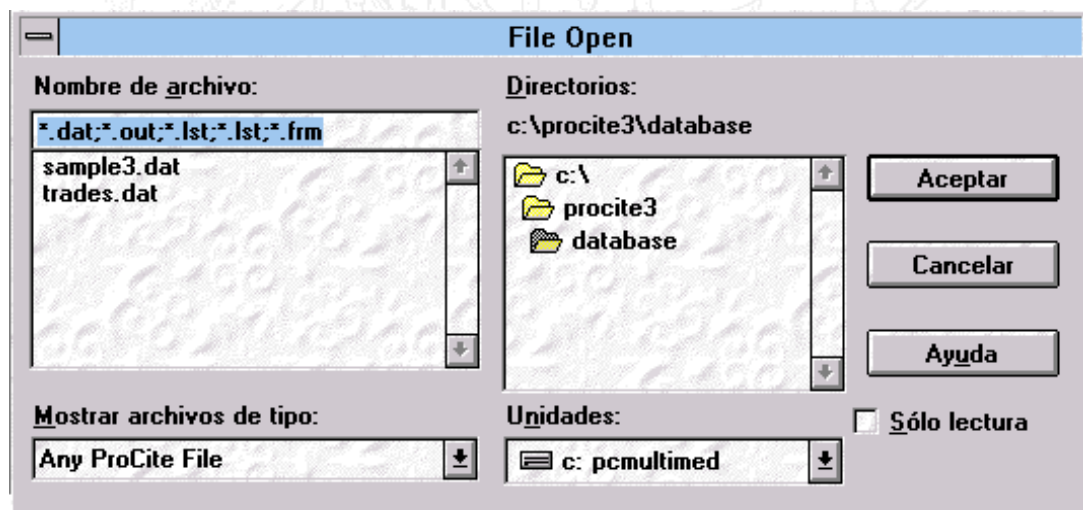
File Open

Nombre de archivo:

*.dat;*.out;*.lst;*.lst;*.frm

sample3.dat
trades.dat

Directorios:

c:\procite3\database

c:\
procite3
database

Aceptar

Cancelar

Ayuda

Mostrar archivos de tipo:

Any ProCite File

Unidades:

c: pcmultimed

Sólo lectura